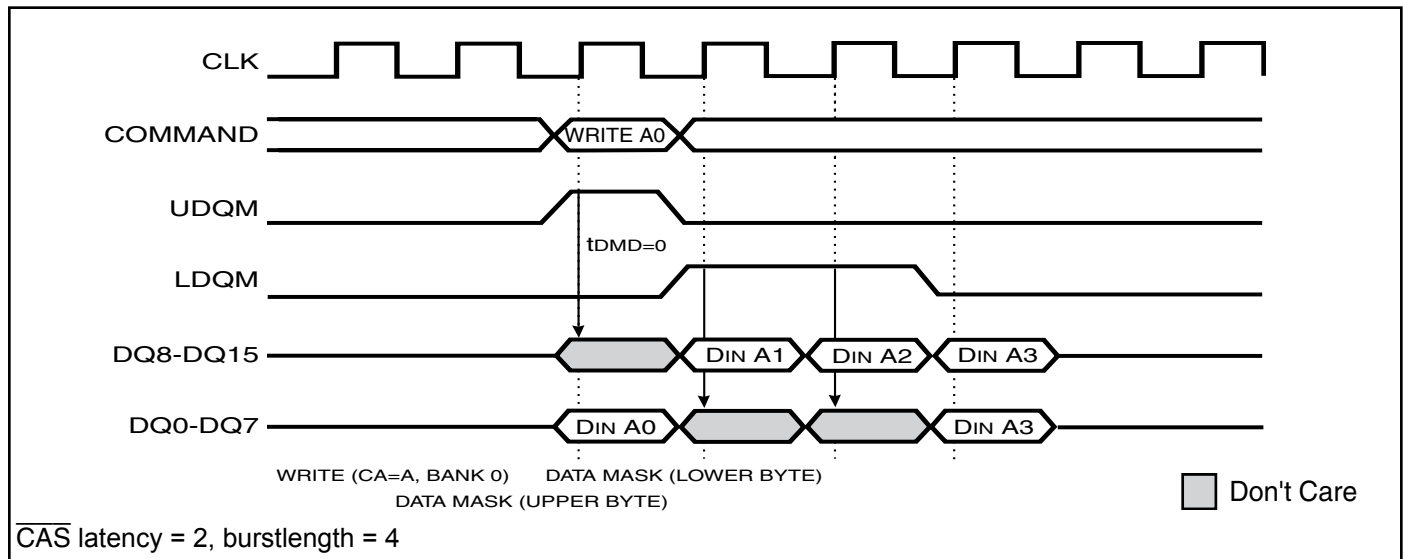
CLK

COMMAND

WRITE A0

UDQM

tDMD=0

LDQM

DQ8-DQ15

DIN A1

DIN A2

DIN A3

DQ0-DQ7

DIN A0

DIN A3

WRITE (CA=A, BANK 0)

DATA MASK (LOWER BYTE)

DATA MASK (UPPER BYTE)

Don't Care

$\overline{CAS}$ latency = 2, burstlength = 4